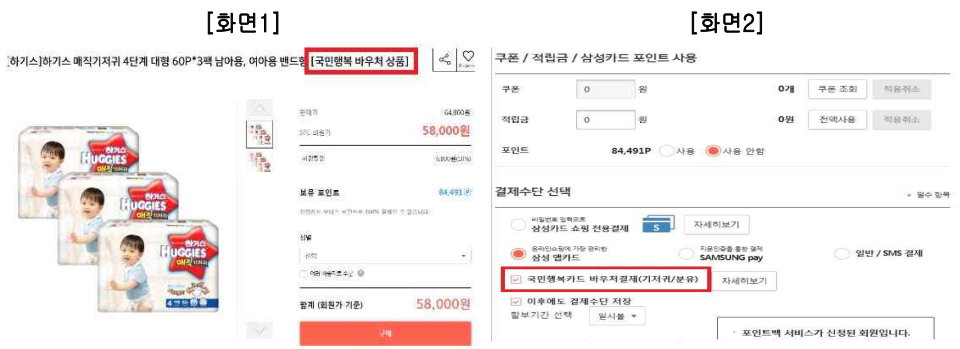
[화면1]

[하기스]하기스 매직기저귀 4단계 대형 60P*3팩 남아용, 여아용 밴드형 [국민행복 바우처 상품]

HUGGIES
매직

판매가 64,800원
SFC 회원가 58,000원
사전할인 6,800원(할인)

보유 포인트 84,491 P

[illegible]

상품

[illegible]

합계 (회원가 기준) 58,000원

구매

[화면2]

쿠폰 / 적립금 / 삼성카드 포인트 사용

쿠폰 0 원 0개 쿠폰 조회 적용취소
적립금 0 원 0원 전액사용 적용취소
포인트 84,491P 사용 사용 안함

결제수단 선택 필수 항목

비밀번호 입력으로 삼성카드 쇼핑 전용결제 자세히보기
온라인쇼핑에 가장 편리한 삼성 앱카드
지문인증을 통한 결제 SAMSUNG pay
일반 / SMS 결제

국민행복카드 바우처결제(기저귀/분유) 자세히보기
이후에도 결제수단 저장
할부기간 선택 일시불

포인트백 서비스가 신청된 회원입니다.